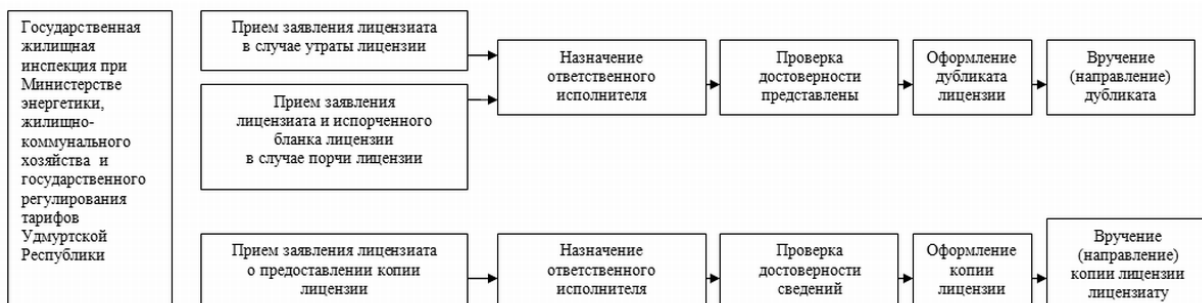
Государственная жилищная инспекция при Министерстве энергетики, жилищно-коммунального хозяйства и государственного регулирования тарифов Удмуртской Республики

Прием заявления лицензиата в случае утраты лицензии

Прием заявления лицензиата и испорченного бланка лицензии в случае порчи лицензии

Назначение ответственного исполнителя

Проверка достоверности представлены

Оформление дубликата лицензии

Вручение (направление) дубликата

Прием заявления лицензиата о предоставлении копии лицензии

Назначение ответственного исполнителя

Проверка достоверности сведений

Оформление копии лицензии

Вручение (направление) копии лицензии лицензиату